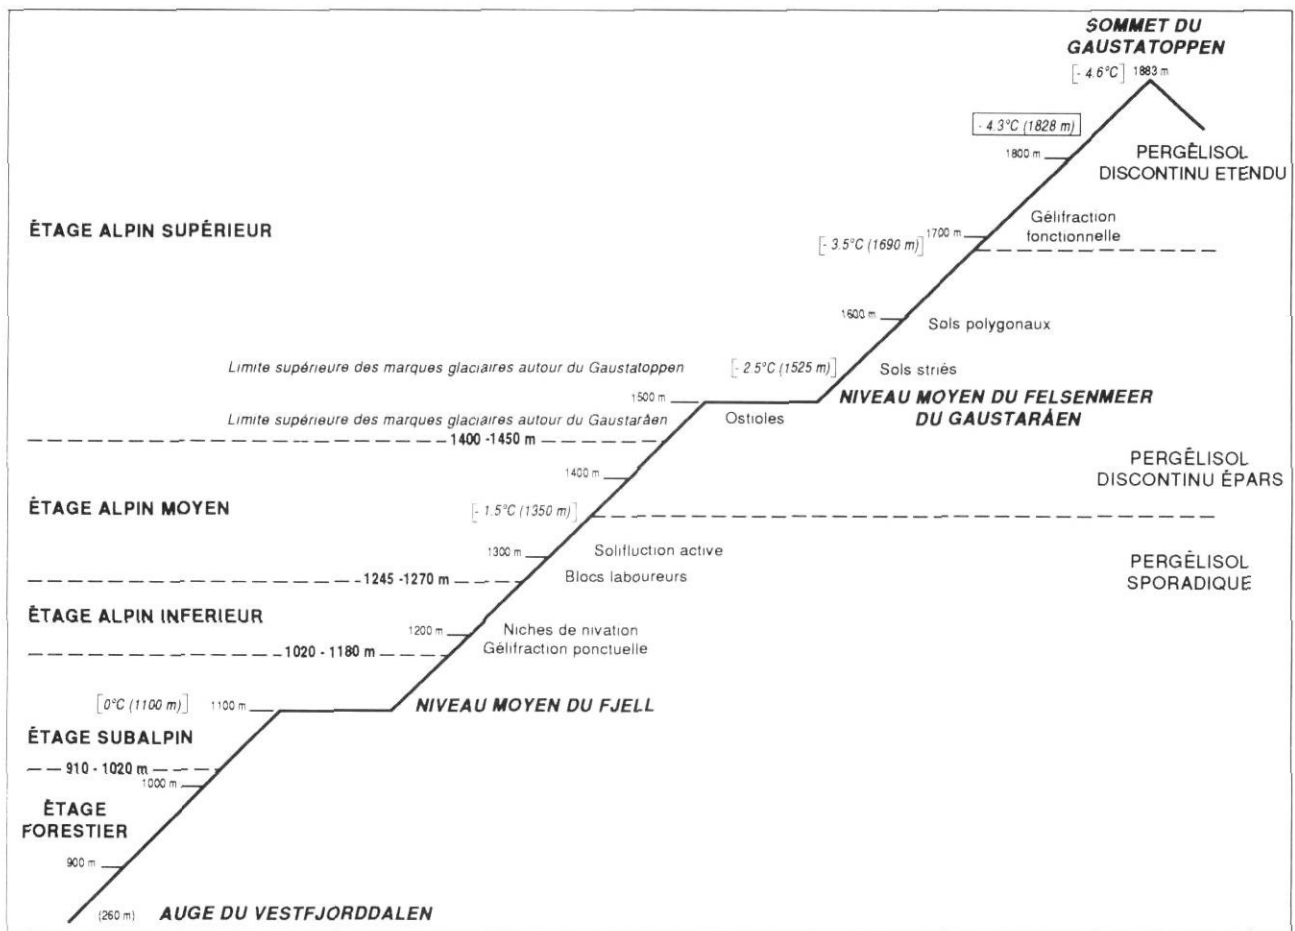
SOMMET DU GAUSTATOPPEN

[- 4.6°C] 1883 m

- 4.3°C (1828 m)

1800 m

PERGÉLISOL DISCONTINU ETENDU

ÉTAGE ALPIN SUPÉRIEUR

1700 m

Gélifraction fonctionnelle

[- 3.5°C (1690 m)]

1600 m

Sols polygonaux

Limite supérieure des marques glaciaires autour du Gaustatoppen

[- 2.5°C (1525 m)]

Sols striés

1500 m

NIVEAU MOYEN DU FELSENMEER DU GAUSTARÅEN

Limite supérieure des marques glaciaires autour du Gaustaråen

Ostioles

1400 -1450 m

1400 m

PERGÉLISOL DISCONTINU ÉPARS

ÉTAGE ALPIN MOYEN

[- 1.5°C (1350 m)]

1300 m

Solifluction active

PERGÉLISOL SPORADIQUE

1245 -1270 m

Blocs laboureurs

ÉTAGE ALPIN INFERIEUR

1200 m

Niches de nivation

1020 - 1180 m

Gélifraction ponctuelle

[0°C (1100 m)]

1100 m

NIVEAU MOYEN DU FJELL

ÉTAGE SUBALPIN

910 - 1020 m

1000 m

ÉTAGE FORESTIER

900 m

(260 m)

AUGE DU VESTFJORDDALEN